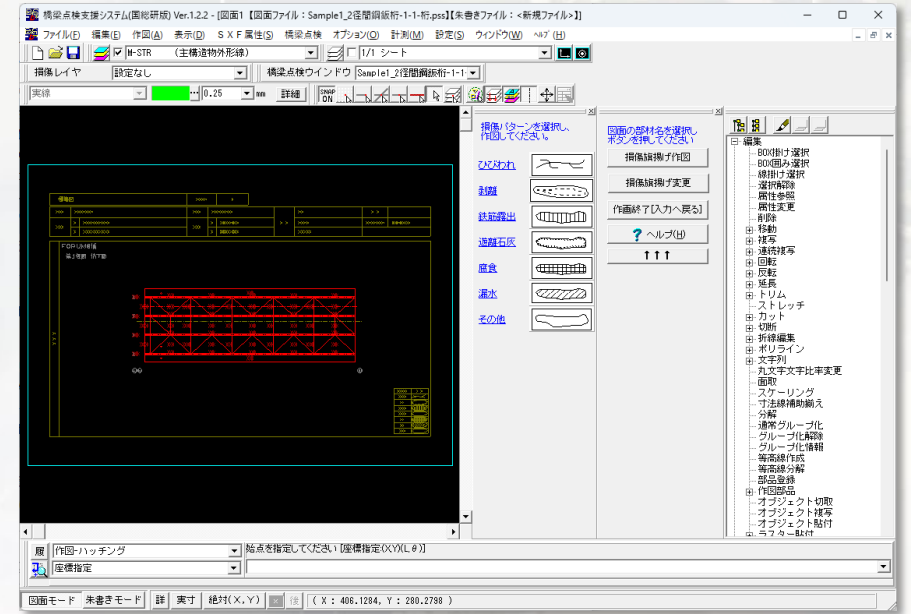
橋梁点検支援システム(国総研版) Ver.1.2.2 - [図面1【図面ファイル：Sample1_2径間鋼鈑桁-1-1-桁.pss】【朱書きファイル：<新規ファイル>】]

ファイル(F) 編集(E) 作図(A) 表示(D) ＳＸＦ属性(S) 橋梁点検 オプション(O) 計測(M) 設定(S) ウインドウ(W) ﾍﾙﾌﾟ(H)

M-STR (主構造物外形線)
1/1 シート

損傷レイヤ 設定なし 橋梁点検ウインドウ Sample1_2径間鋼鈑桁-1-1

実線 0.25 mm 詳細

SNAP ON

損傷パターンを選択し、作図してください。

ひびわれ
剥離
鉄筋露出
遊離石灰
腐食
漏水
その他

図面の部材名を選択しボタンを押してください

損傷旗揚げ作図
損傷旗揚げ変更
作画終了[入力へ戻る]
ヘルプ(H)
↑↑↑

編集
BOX掛け選択
BOX囲み選択
線掛け選択
選択解除
属性参照
属性変更
削除
移動
複写
連続複写
回転
反転
延長
トリム
ストレッチ
カット
切断
折線編集
ポリライン
文字列
丸文字文字比率変更
面取
スケーリング
寸法線補助線揃え
分解
通常グループ化
グループ化解除
グループ化情報
等高線作成
等高線分解
部品登録
作図部品
オブジェクト切取
オブジェクト複写
オブジェクト貼付
ラスター貼付

履 作図-ハッチング
始点を指定してください [座標指定(X,Y)(L,θ)]
座標指定

図面モード 朱書きモード 詳 実寸 絶対(X,Y) 後 ( X : 406.1284, Y : 280.2798 )